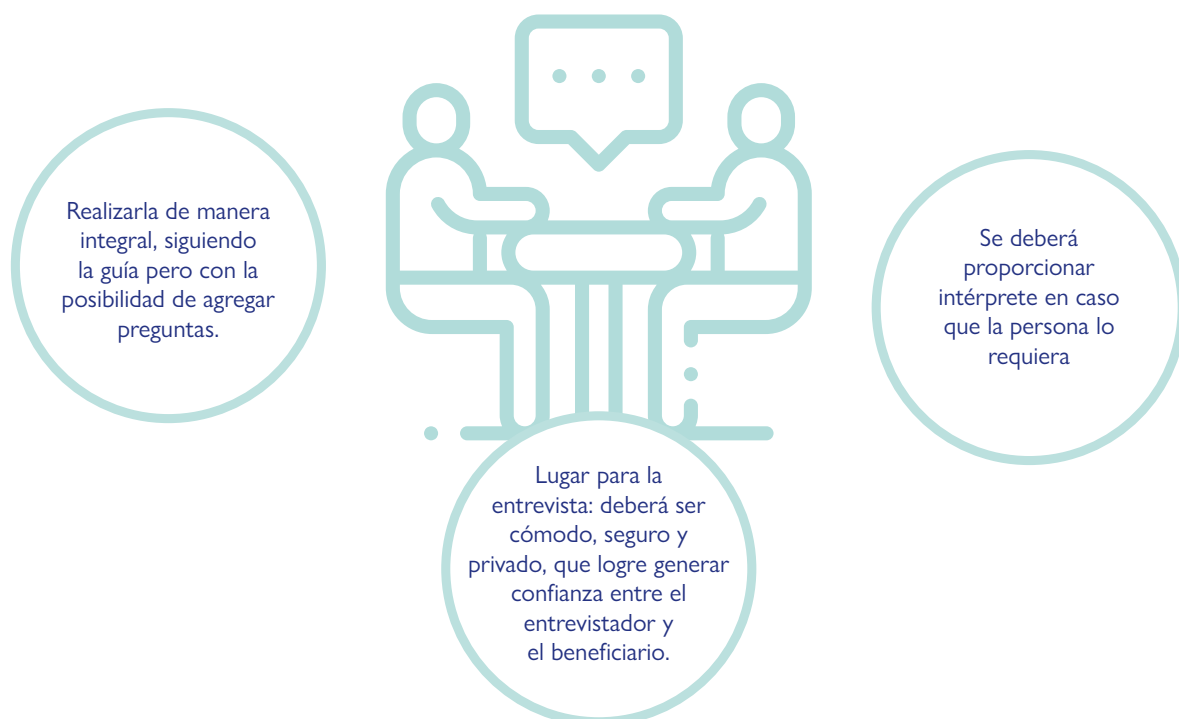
Realizarla de manera integral, siguiendo la guía pero con la posibilidad de agregar preguntas.

Se deberá proporcionar intérprete en caso que la persona lo requiera

Lugar para la entrevista: deberá ser cómodo, seguro y privado, que logre generar confianza entre el entrevistador y el beneficiario.